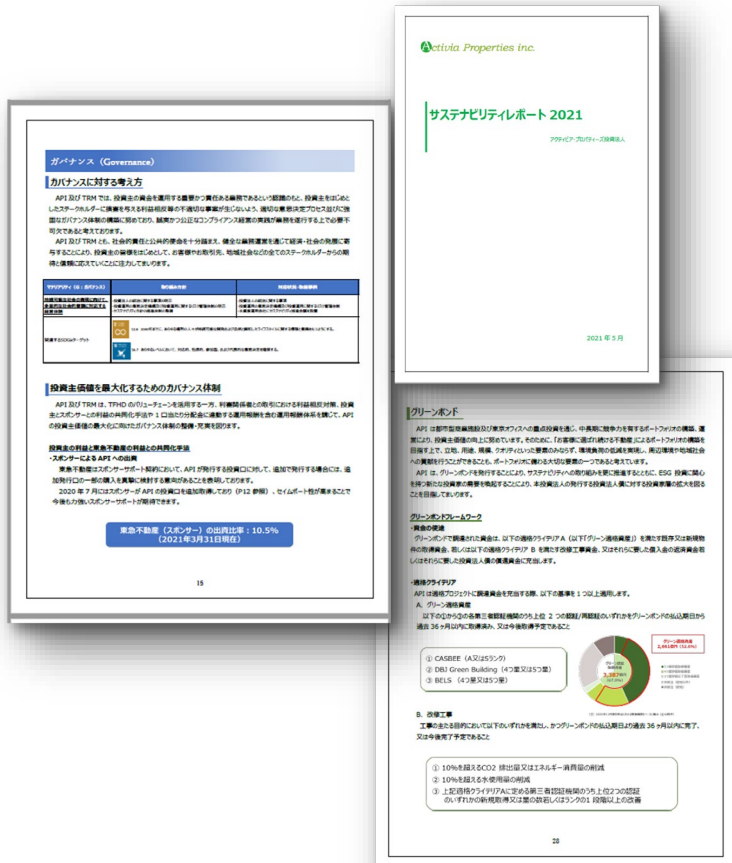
Activia Properties inc.

サステナビリティレポート 2021

アクティビア・プロパティーズ投資法人

2021 年 5 月

ガバナンス（Governance）

ガバナンスに対する考え方

API 及び TRM では、投資主の資金を運用する重責かつ責任ある業務であるという認識のもと、投資主をはじめとしたステークホルダーに損害を与える利益相反取引等の不適切な事案が生じないよう、適切な意思決定プロセス及び強固なガバナンス体制の構築に努めており、誠実かつ公正なコンプライアンス経営の実践が業務を遂行する上で必要不可欠であると考えております。

API 及び TRM とも、社会的責任と公共的使命を十分踏まえ、健全な業務運営を通じて経済・社会の発展に寄与することにより、投資主の皆様をはじめとして、お客様やお取引先、地域社会などの全てのステークホルダーからの期待と信頼に応えていくことに注力しています。

| マテリアリティ（G：ガバナンス） | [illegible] | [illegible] |
|---|---|---|
| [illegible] | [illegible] | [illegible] |
| 関連するSDGsターゲット | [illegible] | |

15

投資主価値を最大化するためのガバナンス体制

API 及び TRM は、TFHD のバリューチェーンを活用する一方、利害関係者との取引における利益相反対策、投資主とスポンサーとの利益の共同化手法や 1 口当たり分配金に連動する運用報酬体系を敷いて、API の投資主価値の最大化に向けたガバナンス体制の整備・充実を図ります。

投資主の利益と東急不動産の利益との共同化手法

・スポンサーによる API への出資

東急不動産はスポンサーサポート契約において、API が発行する投資口に対して、追加で発行する場合には、追加発行口の一部の購入を真摯に検討する意向があることを表明しております。

2020 年 7 月にはスポンサーが API の投資口を追加取得しており（P12 参照）、セイムボート性が高まることで今後も力強いスポンサーサポートが期待できます。

東急不動産（スポンサー）の出資比率：10.5%
（2021年3月31日現在）

グリーンボンド

API は都市型商業施設及び東京オフィスへの重点投資を通じ、中長期に競争力を有するポートフォリオの構築、運営により、投資主価値の向上に努めています。そのために、「お客様に選ばれ続ける不動産」によるポートフォリオの構築を目指す上で、立地、用途、規模、クオリティといった要素のみならず、環境負荷の低減を実現し、周辺環境や地域社会への貢献を行うことができることも、ポートフォリオに備わる大切な要素の一つであると考えています。

API は、グリーンボンドを発行することにより、サステナビリティへの取り組みを更に推進するとともに、ESG 投資に関心を持つ新たな投資家の需要を喚起することにより、本投資法人の発行する投資法人債に対する投資家層の拡大を図ることを目指しております。

グリーンボンドフレームワーク

・資金の使途

グリーンボンドで調達された資金は、以下の適格クライテリア A（以下「グリーン適格資産」）を満たす既存又は新規取得の取得資金、若しくは以下の適格クライテリア B を満たす改修工事資金、又はそれらに要した借入金の返済資金若しくはそれらに要した投資法人債の償還資金に充当します。

・適格クライテリア

API は適格プロジェクトに調達資金を充当する際、以下の基準を 1 つ以上適用します。

A. グリーン適格資産

以下の①から③の各第三者認証機関のうち上位 2 つの認証／再認証のいずれかをグリーンボンドの払込期日から過去 36 ヶ月以内に取得済み、又は今後取得予定であること

① CASBEE（A又はSランク）
② DBJ Green Building（4つ星又は5つ星）
③ BELS（4つ星又は5つ星）

グリーン適格資産
3,381億円（74.8%）

B. 改修工事

工事の主たる目的において以下のいずれかを満たし、かつグリーンボンドの払込期日の過去 36 ヶ月以内に完了、又は今後完了予定であること

① 10%を超えるCO2 排出量又はエネルギー消費量の削減
② 10%を超える水使用量の削減
③ 上記適格クライテリアAに定める第三者認証機関のうち上位2つの認証のいずれかの新規取得又は星の数若しくはランクの1 段階以上の改善

28